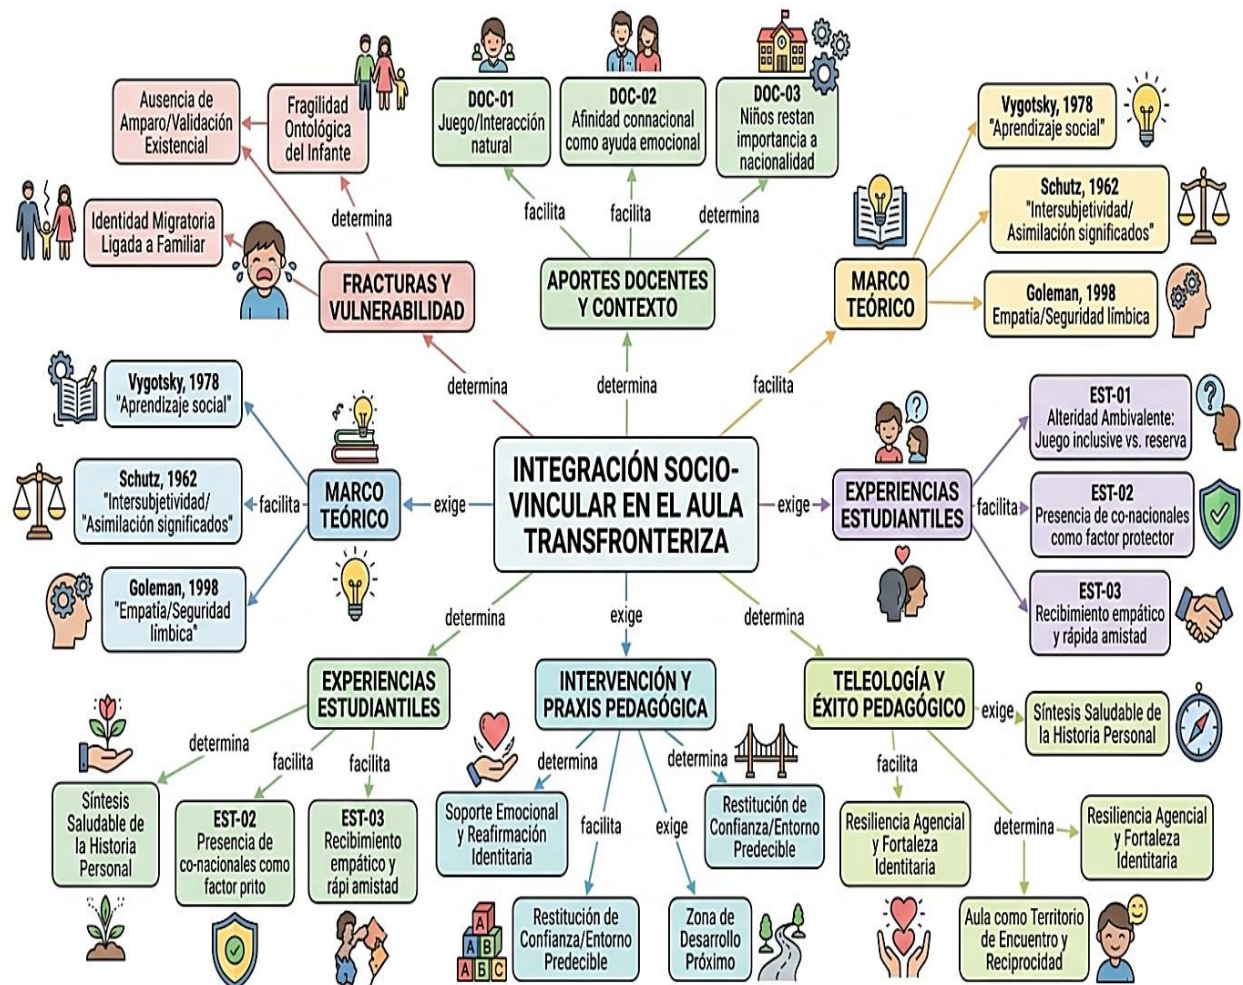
Ausencia de Amparo/Validación Existencial

Fragilidad Ontológica del Infante

DOC-01
Juego/Interacción natural

DOC-02
Afinidad connacional como ayuda emocional

DOC-03
Niños restan importancia a nacionalidad

Vygotsky, 1978
"Aprendizaje social"

Schutz, 1962
"Intersubjetividad/ Asimilación significados"

Goleman, 1998
Empatía/Seguridad límbica

Identidad Migratoria Ligada a Familiar

determina

facilita

facilita

determina

FRACTURAS Y VULNERABILIDAD

APORTES DOCENTES Y CONTEXTO

MARCO TEÓRICO

determina

determina

facilita

Vygotsky, 1978
"Aprendizaje social"

Schutz, 1962
"Intersubjetividad/ "Asimilación significados"

Goleman, 1998
"Empatía/Seguridad límbica"

facilita

MARCO TEÓRICO

exige

INTEGRACIÓN SOCIO-VINCULAR EN EL AULA TRANSFRONTERIZA

exige

EXPERIENCIAS ESTUDIANTILES

facilita

EST-01
Alteridad Ambivalente: Juego inclusive vs. reserva

EST-02
Presencia de co-nacionales como factor protector

EST-03
Recibimiento empático y rápida amistad

determina

exige

determina

EXPERIENCIAS ESTUDIANTILES

INTERVENCIÓN Y PRAXIS PEDAGÓGICA

TELEOLOGÍA Y ÉXITO PEDAGÓGICO

exige

Síntesis Saludable de la Historia Personal

determina

facilita

facilita

determina

determina

facilita

Síntesis Saludable de la Historia Personal

EST-02
Presencia de co-nacionales como factor prito

EST-03
Recibimiento empático y rápi amistad

Soporte Emocional y Reafirmación Identitaria

Restitución de Confianza/Entorno Predecible

Resiliencia Agencial y Fortaleza Identitaria

determina

Resiliencia Agencial y Fortaleza Identitaria

facilita

exige

Restitución de Confianza/Entorno Predecible

Zona de Desarrollo Próximo

Aula como Territorio de Encuentro y Reciprocidad

A B A B C